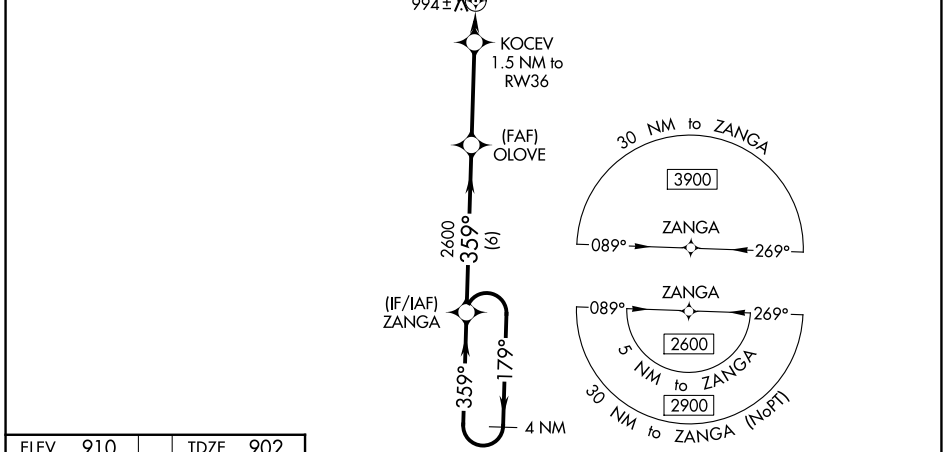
994±

KOCEV
1.5 NM to
RW36

(FAF)
OLOVE

2600
359°
(6)

(IF/IAF)
ZANGA

359°

179°

4 NM

30 NM to ZANGA

3900

ZANGA

089°

269°

ZANGA

089°

269°

2600

5 NM to ZANGA

2900

30 NM to ZANGA (NoPT)

| ELEV | 910 | | TDZE | 902 |